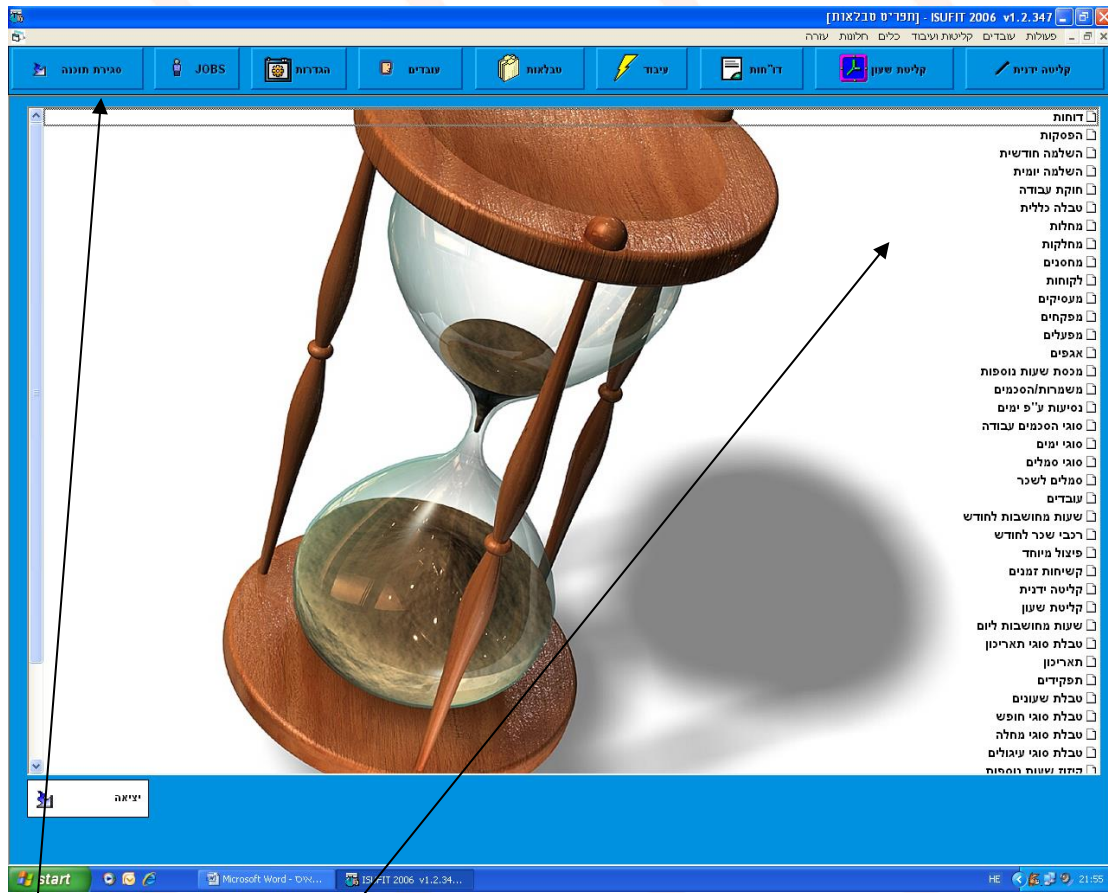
[תפריט טבלאות] - ISUFIT 2006 v1.2.347

עזרה חלונות כלים קליטות ועיבוד עובדים פעולות

קליטה ידנית
קליטת שעון
דו"חות
עיבוד
טבלאות
עובדים
הגדרות
JOBS
סגירת תוכנה

דוחות
הפסקות
השלמה חודשית
השלמה יומית
חוקת עבודה
טבלה כללית
מחלות
מחלקות
מחסנים
לקוחות
מעסיקים
מפקחים
מפעלים
אגפים
מכסת שעות נוספות
משמרות/הסכמים
נסיעות ע"פ ימים
סוגי הסכמים עבודה
סוגי ימים
סוגי סמלים
סמלים לשכר
עובדים
שעות מחושבות לחודש
רכבי שכר לחודש
פיצול מיוחד
קשיחות זמנים
קליטה ידנית
קליטת שעון
שעות מחושבות ליום
טבלת סוגי תאריכון
תאריכון
תפקידים
טבלת שעונים
טבלת סוגי חופש
טבלת סוגי מחלה
טבלת סוגי עיגולים
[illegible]

יציאה

start
Microsoft Word - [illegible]
ISUFIT 2006 v1.2.34...
HE 21:55